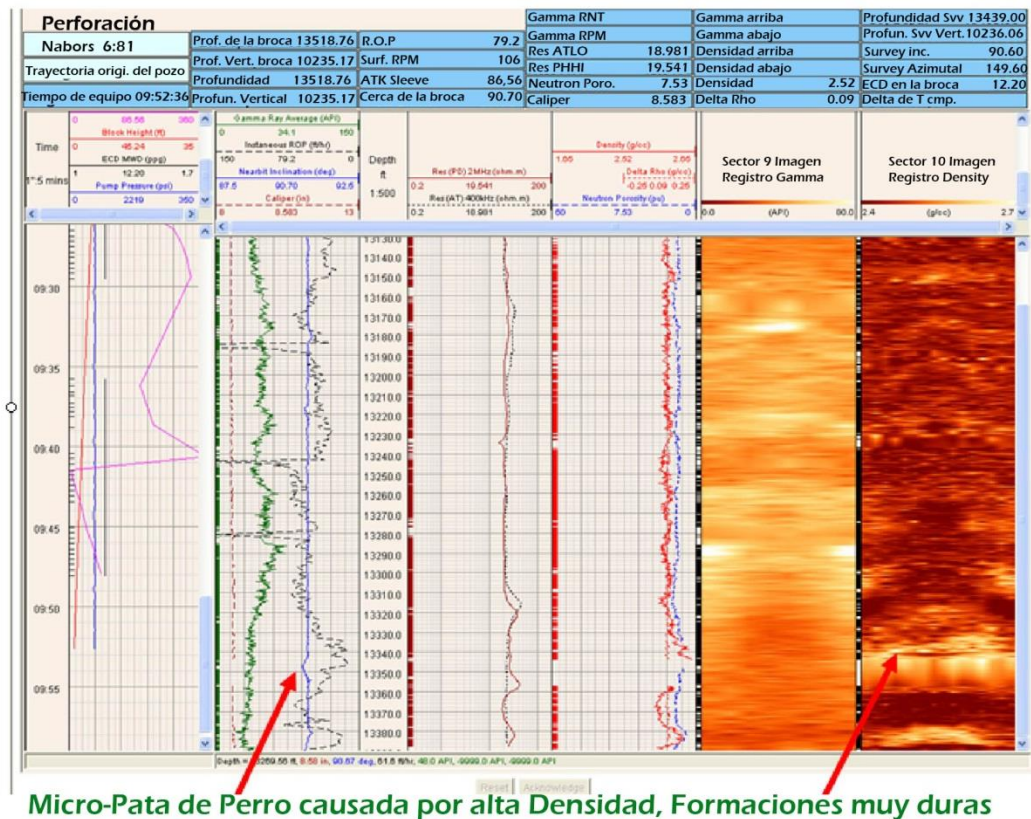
Perforación

Nabors 6:81

Trayectoria origi. del pozo

Tiempo de equipo 09:52:36

| | |
|---|---|
| Prof. de la broca | 13518.76 |
| Prof. Vert. broca | 10235.17 |
| Profundidad | 13518.76 |
| Profun. Vertical | 10235.17 |

| | |
|---|---|
| R.O.P | 79.2 |
| Surf. RPM | 106 |
| ATK Sleeve | 86,56 |
| Cerca de la broca | 90.70 |

| | |
|---|---|
| Gamma RNT | |
| Gamma RPM | |
| Res ATLO | 18.981 |
| Res PHHI | 19.541 |
| Neutron Poro. | 7.53 |
| Caliper | 8.583 |

| | |
|---|---|
| Gamma arriba | |
| Gamma abajo | |
| Densidad arriba | |
| Densidad abajo | |
| Densidad | 2.52 |
| Delta Rho | 0.09 |

| | |
|---|---|
| Profundidad Svv | 13439.00 |
| Profun. Svv Vert. | 10236.06 |
| Survey inc. | 90.60 |
| Survey Azimutal | 149.60 |
| ECD en la broca | 12.20 |
| Delta de T cmp. | |

Time
1":5 mins

0 86.58 360
Block Height (ft)
0 46.24 35
ECD MWD (ppg)
1 12.20 1.7
Pump Pressure (psi)
0 2219 360

0 Gamma Ray Average (API) 150
24.1
Instaneous ROP (ft/hr)
150 79.2 0
Nearbit Inclination (deg)
87.5 90.70 92.5
Caliper (in)
8 8.583 13

Depth
ft
1:500

Res (PD) 2MHz (ohm.m)
0.2 19.541 200
Res (AT) 400kHz (ohm.m)
0.2 18.981 200

Density (g/cc)
1.65 2.52 2.65
Delta Rho (g/cc)
-0.25 0.09 0.25
Neutron Porosity (pu)
60 7.53 0

Sector 9 Imagen Registro Gamma
0.0 (API) 80.0

Sector 10 Imagen Registro Density
2.4 (g/cc) 2.7

09:30
09:35
09:40
09:45
09:50
09:55

13130.0
13140.0
13150.0
13160.0
13170.0
13180.0
13190.0
13200.0
13210.0
13220.0
13230.0
13240.0
13250.0
13260.0
13270.0
13280.0
13290.0
13300.0
13310.0
13320.0
13330.0
13340.0
13350.0
13360.0
13370.0
13380.0

Depth = 13269.58 ft, 8.58 in, 90.67 deg, 61.6 ft/hr, 48.0 API, -9999.0 API, -9999.0 API

Reset Acknowledge

Micro-Pata de Perro causada por alta Densidad, Formaciones muy duras